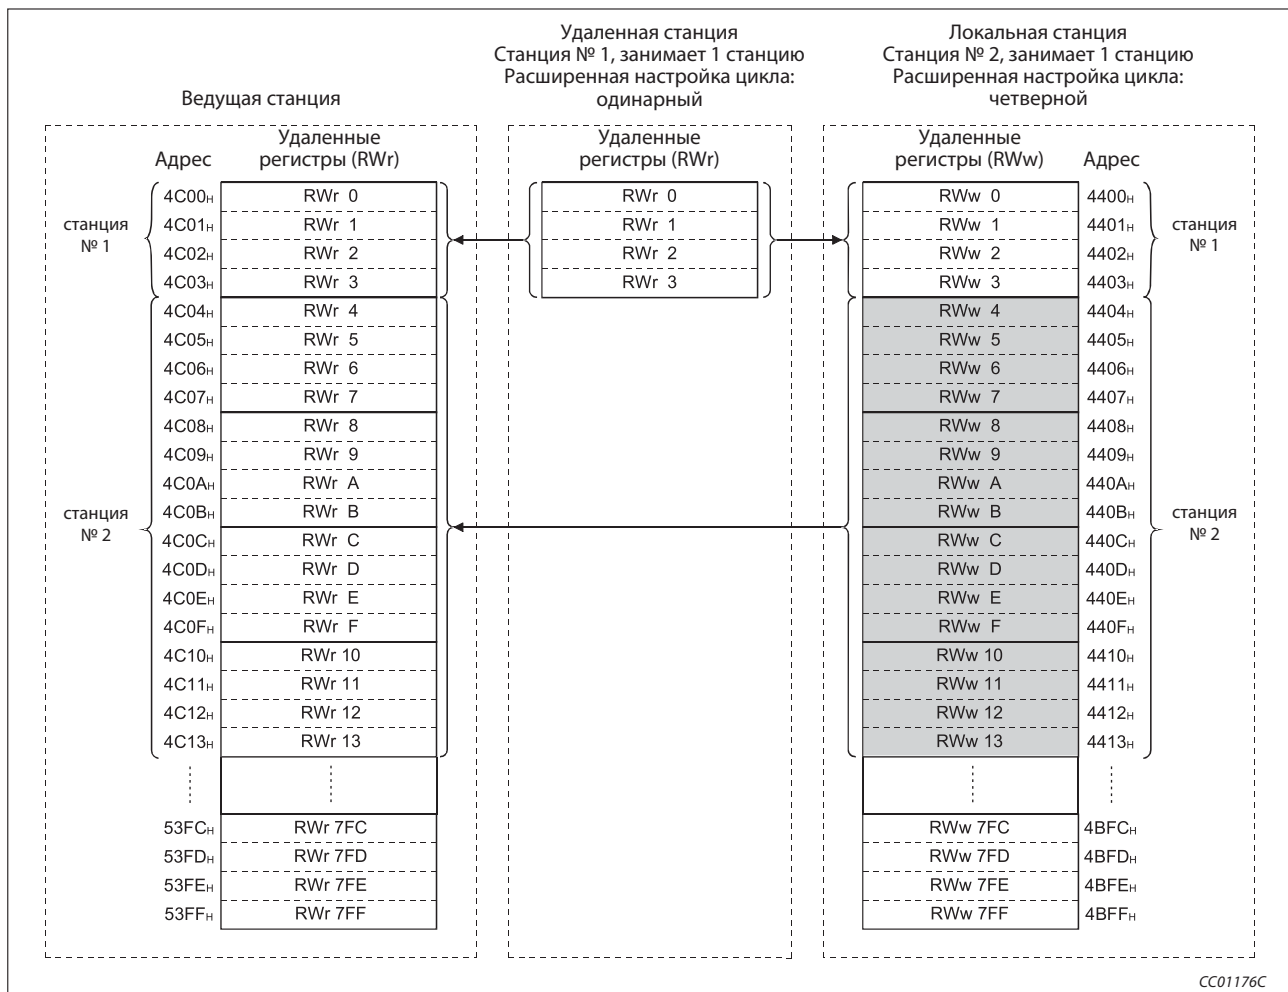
Ведущая станция

Удаленная станция
Станция № 1, занимает 1 станцию
Расширенная настройка цикла: одинарный

Локальная станция
Станция № 2, занимает 1 станцию
Расширенная настройка цикла: четверной

| Адрес | Удаленные регистры (RWr) |
|---|---|
| $4C00_H$ | RWr 0 |
| $4C01_H$ | RWr 1 |
| $4C02_H$ | RWr 2 |
| $4C03_H$ | RWr 3 |
| $4C04_H$ | RWr 4 |
| $4C05_H$ | RWr 5 |
| $4C06_H$ | RWr 6 |
| $4C07_H$ | RWr 7 |
| $4C08_H$ | RWr 8 |
| $4C09_H$ | RWr 9 |
| $4C0A_H$ | RWr A |
| $4C0B_H$ | RWr B |
| $4C0C_H$ | RWr C |
| $4C0D_H$ | RWr D |
| $4C0E_H$ | RWr E |
| $4C0F_H$ | RWr F |
| $4C10_H$ | RWr 10 |
| $4C11_H$ | RWr 11 |
| $4C12_H$ | RWr 12 |
| $4C13_H$ | RWr 13 |
| ⋮ | ⋮ |
| $53FC_H$ | RWr 7FC |
| $53FD_H$ | RWr 7FD |
| $53FE_H$ | RWr 7FE |
| $53FF_H$ | RWr 7FF |

станция № 1
станция № 2

| Удаленные регистры (RWr) |
|---|
| RWr 0 |
| RWr 1 |
| RWr 2 |
| RWr 3 |

| Удаленные регистры (RWw) | Адрес |
|---|---|
| RWw 0 | $4400_H$ |
| RWw 1 | $4401_H$ |
| RWw 2 | $4402_H$ |
| RWw 3 | $4403_H$ |
| RWw 4 | $4404_H$ |
| RWw 5 | $4405_H$ |
| RWw 6 | $4406_H$ |
| RWw 7 | $4407_H$ |
| RWw 8 | $4408_H$ |
| RWw 9 | $4409_H$ |
| RWw A | $440A_H$ |
| RWw B | $440B_H$ |
| RWw C | $440C_H$ |
| RWw D | $440D_H$ |
| RWw E | $440E_H$ |
| RWw F | $440F_H$ |
| RWw 10 | $4410_H$ |
| RWw 11 | $4411_H$ |
| RWw 12 | $4412_H$ |
| RWw 13 | $4413_H$ |
| ⋮ | ⋮ |
| RWw 7FC | $4BFC_H$ |
| RWw 7FD | $4BFD_H$ |
| RWw 7FE | $4BFE_H$ |
| RWw 7FF | $4BFF_H$ |

станция № 1
станция № 2

CC01176C